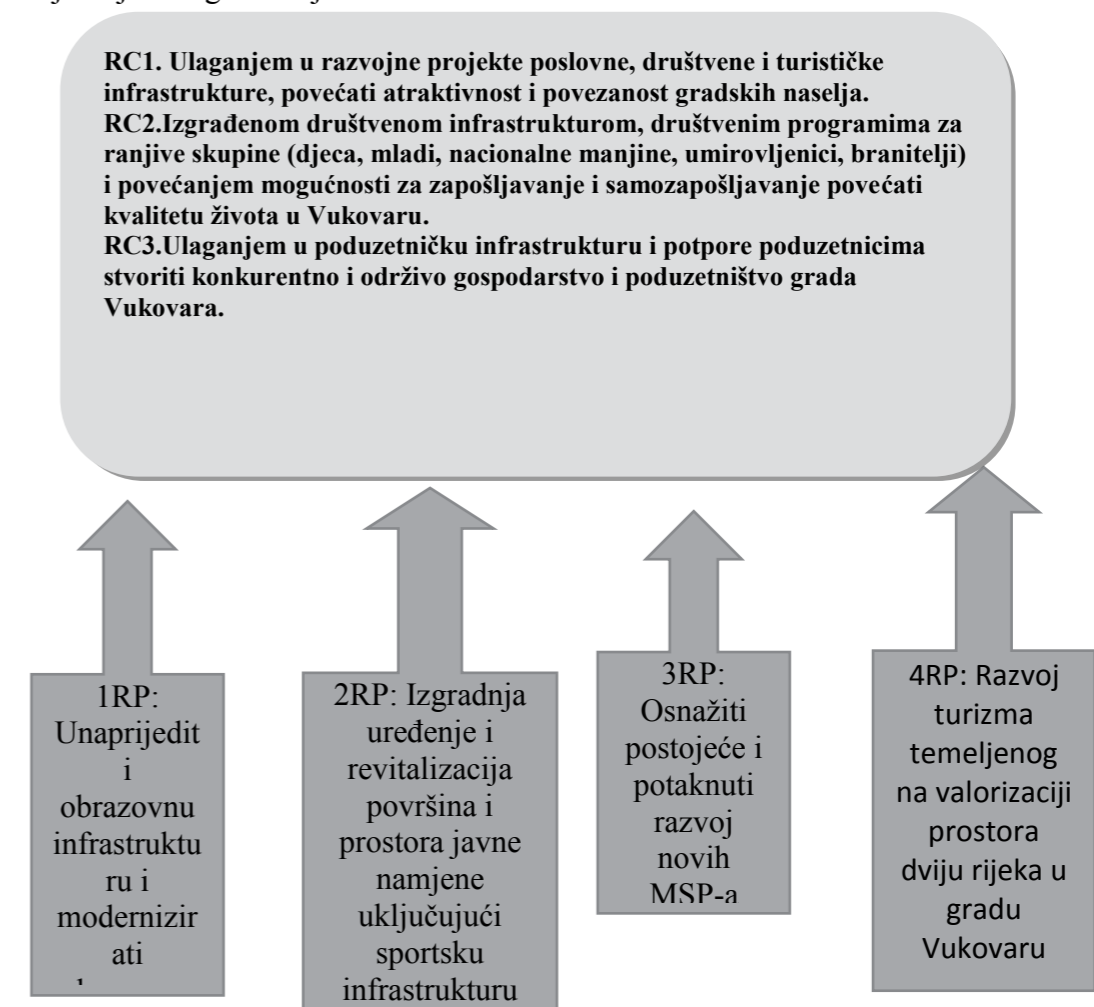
RC1. Ulaganjem u razvojne projekte poslovne, društvene i turističke infrastrukture, povećati atraktivnost i povezanost gradskih naselja.
RC2.Izgrađenom društvenom infrastrukturom, društvenim programima za ranjive skupine (djeca, mladi, nacionalne manjine, umirovljenici, branitelji) i povećanjem mogućnosti za zapošljavanje i samozapošljavanje povećati kvalitetu života u Vukovaru.
RC3.Ulaganjem u poduzetničku infrastrukturu i potpore poduzetnicima stvoriti konkurentno i održivo gospodarstvo i poduzetništvo grada Vukovara.

1RP: Unaprijedit i obrazovnu infrastruktu ru i modernizir ati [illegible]

2RP: Izgradnja uređenje i revitalizacija površina i prostora javne namjene uključujući sportsku infrastrukturu

3RP: Osnažiti postojeće i potaknuti razvoj novih MSP-a

4RP: Razvoj turizma temeljenog na valorizaciji prostora dviju rijeka u gradu Vukovaru